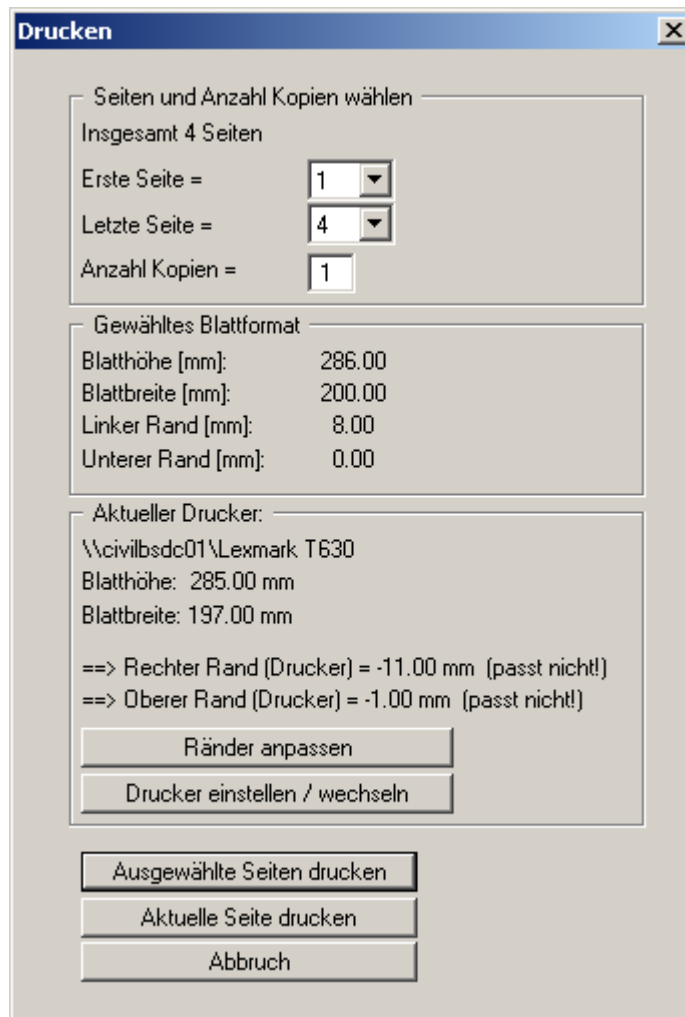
Drucken

Seiten und Anzahl Kopien wählen
Insgesamt 4 Seiten
Erste Seite = 1
Letzte Seite = 4
Anzahl Kopien = 1

Gewähltes Blattformat
Blatthöhe [mm]: 286.00
Blattbreite [mm]: 200.00
Linker Rand [mm]: 8.00
Unterer Rand [mm]: 0.00

Aktueller Drucker:
\\civilbsdc01\Lexmark T630
Blatthöhe: 285.00 mm
Blattbreite: 197.00 mm

==> Rechter Rand (Drucker) = -11.00 mm (passt nicht!)
==> Oberer Rand (Drucker) = -1.00 mm (passt nicht!)

Ränder anpassen
Drucker einstellen / wechseln

Ausgewählte Seiten drucken
Aktuelle Seite drucken
Abbruch